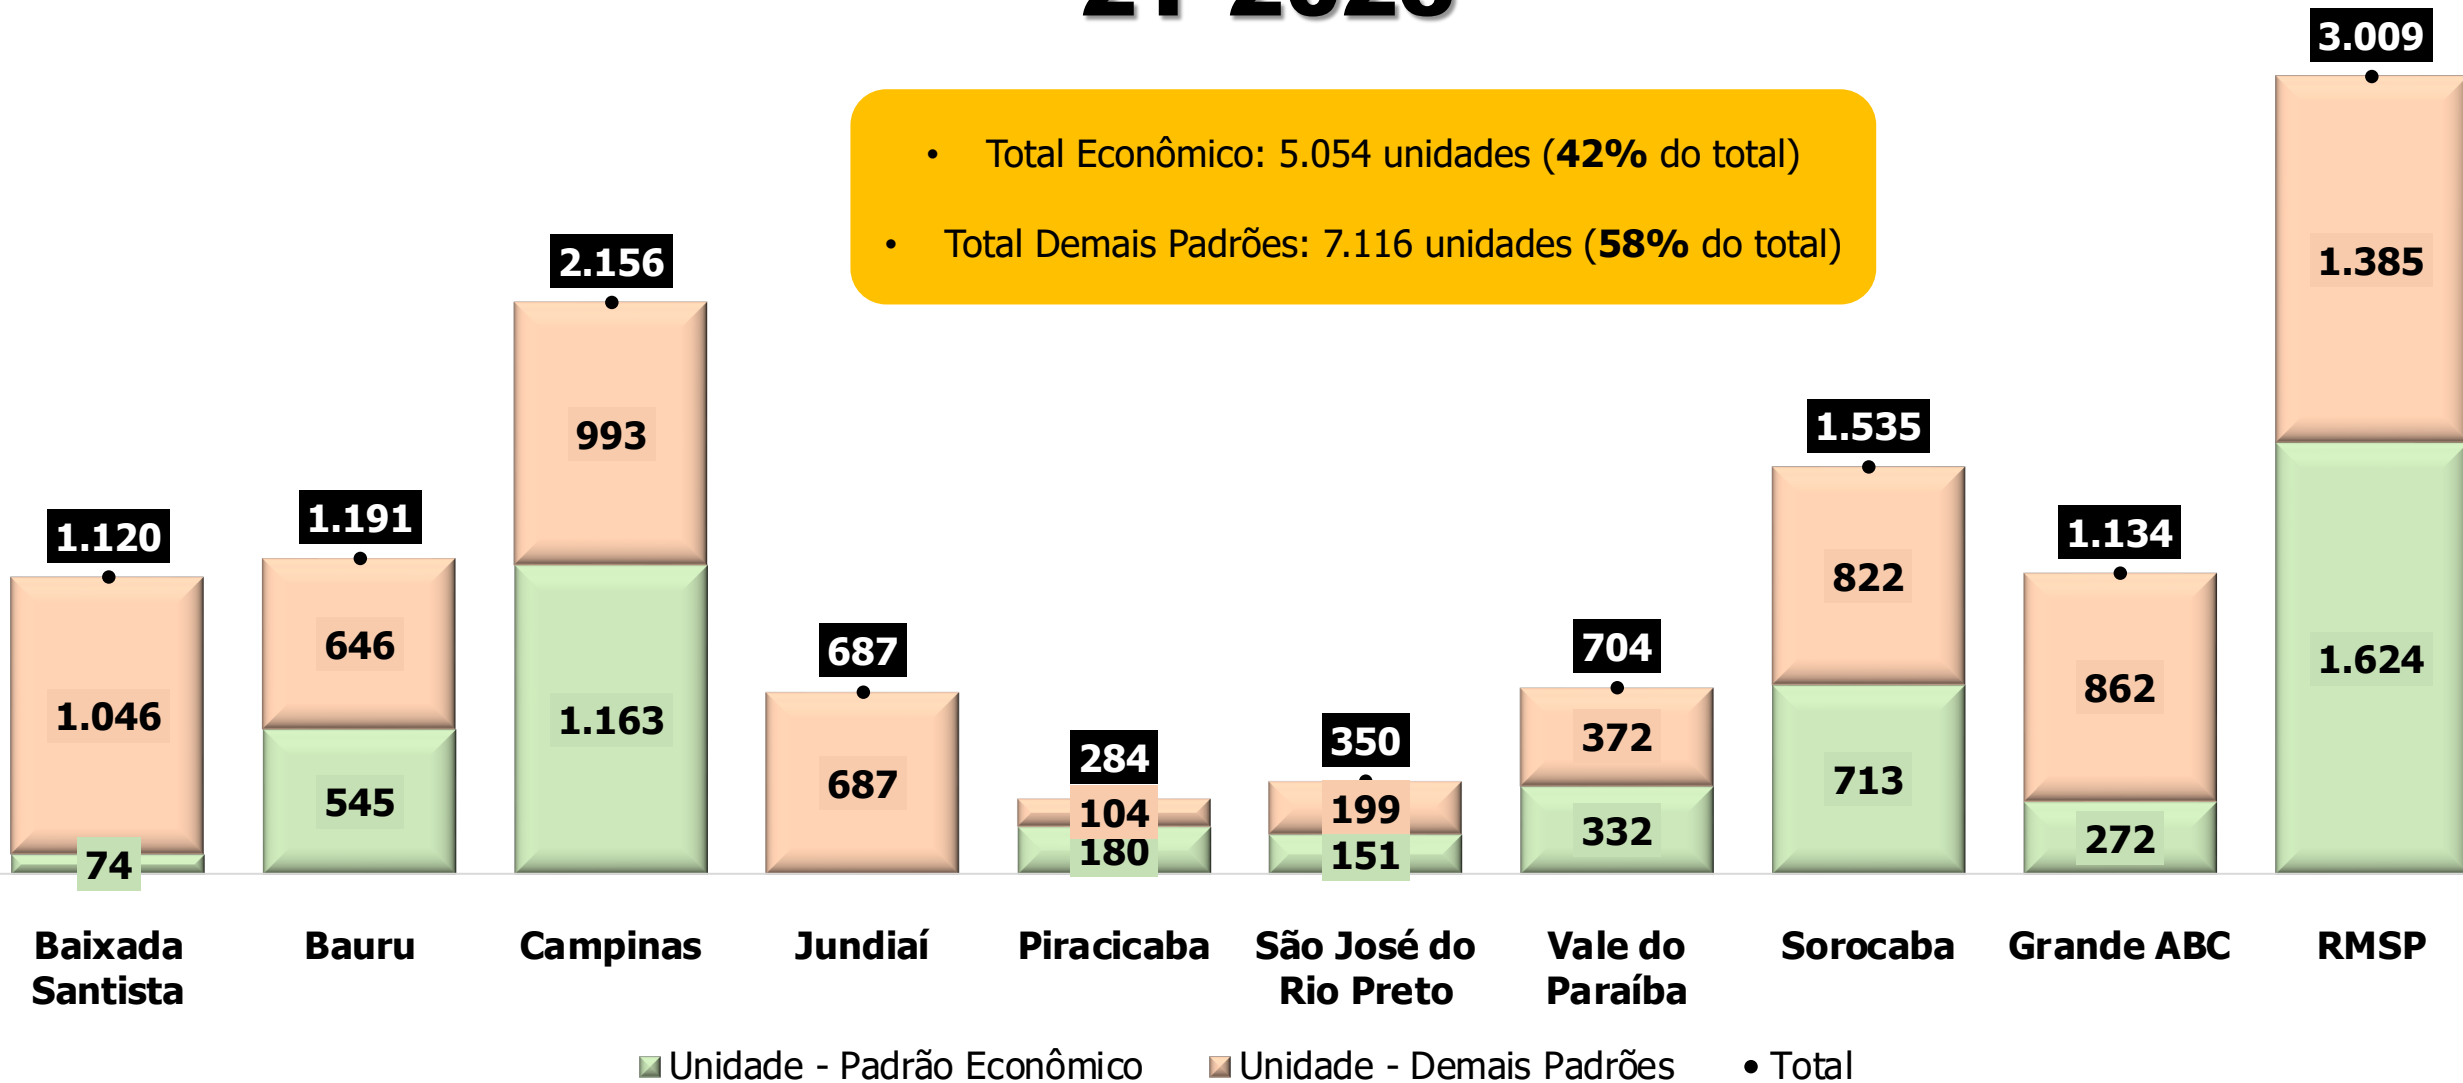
2T 2020 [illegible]

• Total Econômico: 5.054 unidades (**42%** do total)

• Total Demais Padrões: 7.116 unidades (**58%** do total)

| | Baixada Santista | Bauru | Campinas | Jundiaí | Piracicaba | São José do Rio Preto | Vale do Paraíba | Sorocaba | Grande ABC | RMSP |
|---|---|---|---|---|---|---|---|---|---|---|
| Unidade - Padrão Econômico | 74 | 545 | 1.163 | | 180 | 151 | 332 | 713 | 272 | 1.624 |
| Unidade - Demais Padrões | 1.046 | 646 | 993 | 687 | 104 | 199 | 372 | 822 | 862 | 1.385 |
| Total | 1.120 | 1.191 | 2.156 | 687 | 284 | 350 | 704 | 1.535 | 1.134 | 3.009 |

Unidade - Padrão Econômico  Unidade - Demais Padrões  • Total